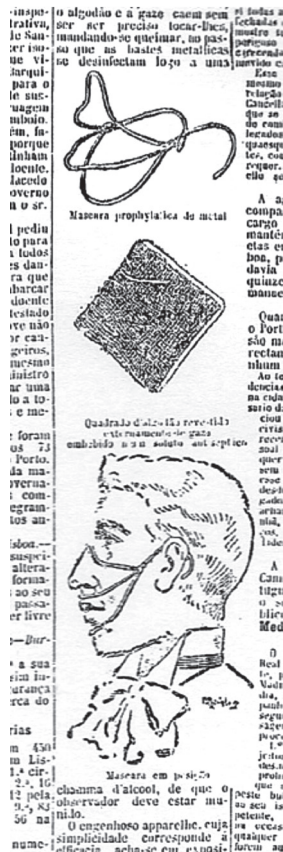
inspectrativa, de Sa..., ter isso ...e vi...darqui... para o ...e sus...nagem ...mbolo. ...im, fo... porque ...linham ...doente. ...acedo ...overno ...o sr.

...pediu ...to para ...a todos ...es dan...re para que ...barcar ...doente ...testado ...eve não ...or can...geiros, ...mesmo ...nistro ...ar uma ...lo a to...s e me...

...foram ...ios 73 ...Porto. ...da mo...overna...s com...egramas ...tos au...

...isbon.— ...suspei...altera...forma...ao seu ...passa...ler livre

...—Bur...

...a sua ...sim in...urança ...rca do

...rias

...m 450 ...m Lis...1.ª cir...10 ...12 ...6, 23 ...9.

...56 na

...nume...

o algodão e a gaze caem sem ser ser preciso tocar-lhes, mandando-se queimar, ao passo que as hastes metallicas se desinfectam logo a uma

Mascara prophylactica de metal

Quadrado d'algodão revestido exteriormente de gaza embebido n'um soluto antiseptico

Mascara em posição

chamma d'alcool, de que o observador deve estar munido.

O engenhoso apparelho, cuja simplicidade corresponde á efficacia, acha-se em exposi...

...todas a... ...fechadas ...muito te... ...perigoso ...Egypto ... ...nuvido ...

Esse ...mesmo ... ...relação ... ...Cancell... ...que ao ... ...do conte... ...legados ... ...quaesque... ...tes, con... ...requer... ...ello que...

A a... ...compa... ...cargo ... ...mantér... ...etas em ...bon, p... ...davia ... ...quinze ... ...manec...

Qua... ...o Port... ...são m... ...rectan... ...nhum ...

Ao te... ...dencias ... ...na cida... ...sario da ... ...cioná... ...cavis... ...rece... ...soal ... ...quer... ...seu ... ...caod... ...desb... ...gado... ...arran... ...nial, ...cos, ...lade...

A ... ...Cam... ...tugu... ...o se... ...libe... ...Med...

O ... ...Real ... ...la, p... ...Madr... ...da, p... ...panh... ...segu... ...ajud... ...fec... ...1.º ... ...jeitos ... ...dos ... ...prohi... ...que ... ...peste ... ...ao seu ... ...petente, ... ...as vezes ... ...quaesquer ... ...forem ap...